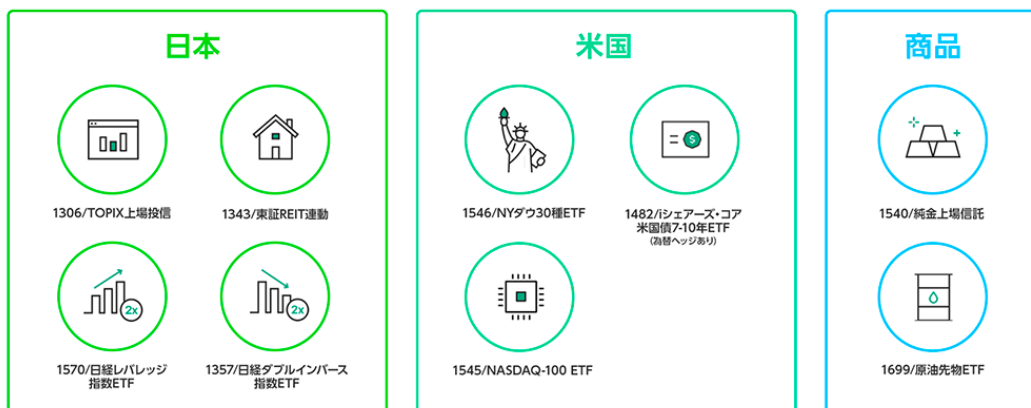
日本

1306/TOPIX上場投信

1343/東証REIT連動

2x

1570/日経レバレッジ指数ETF

2x

1357/日経ダブルインバース指数ETF

米国

1546/NYダウ30種ETF

$

1482/iシェアーズ・コア米国債7-10年ETF
(為替ヘッジあり)

1545/NASDAQ-100 ETF

商品

1540/純金上場信託

1699/原油先物ETF